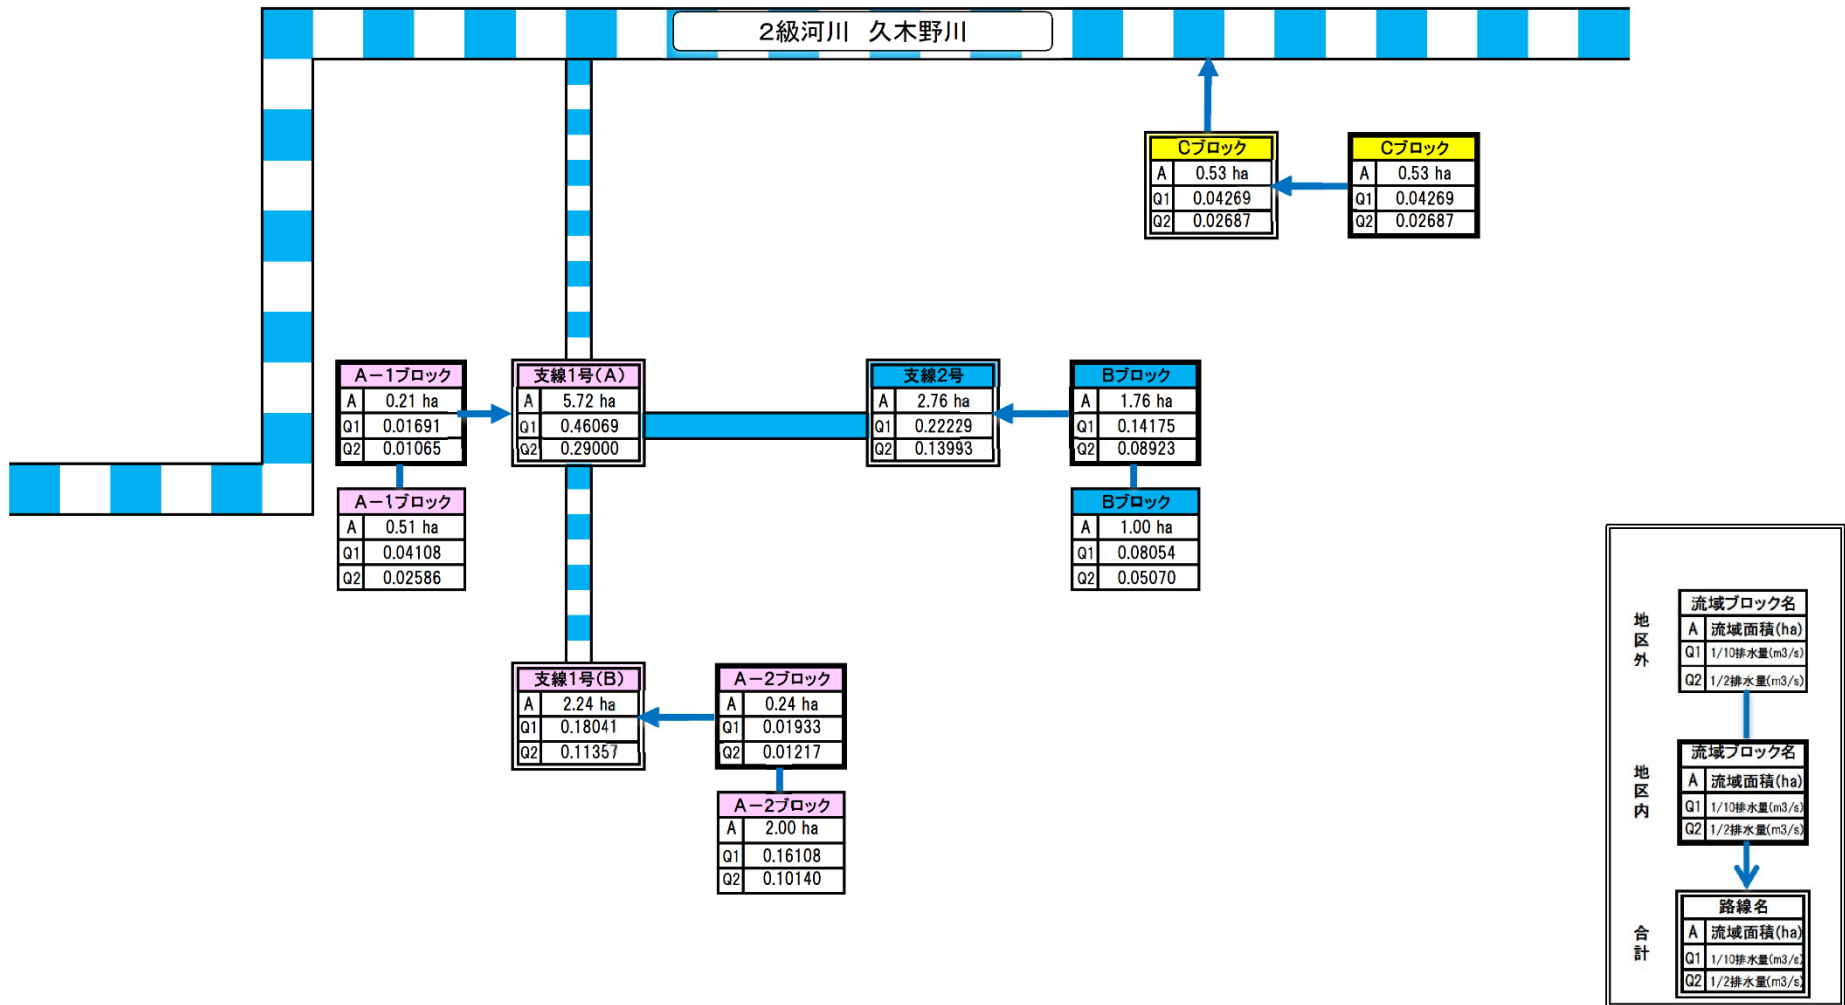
2級河川　久木野川

Cブロック

| A | 0.53 ha |
|---|---|
| Q1 | 0.04269 |
| Q2 | 0.02687 |

Cブロック

| A | 0.53 ha |
|---|---|
| Q1 | 0.04269 |
| Q2 | 0.02687 |

A−1ブロック

| A | 0.21 ha |
|---|---|
| Q1 | 0.01691 |
| Q2 | 0.01065 |

支線1号(A)

| A | 5.72 ha |
|---|---|
| Q1 | 0.46069 |
| Q2 | 0.29000 |

支線2号

| A | 2.76 ha |
|---|---|
| Q1 | 0.22229 |
| Q2 | 0.13993 |

Bブロック

| A | 1.76 ha |
|---|---|
| Q1 | 0.14175 |
| Q2 | 0.08923 |

A−1ブロック

| A | 0.51 ha |
|---|---|
| Q1 | 0.04108 |
| Q2 | 0.02586 |

Bブロック

| A | 1.00 ha |
|---|---|
| Q1 | 0.08054 |
| Q2 | 0.05070 |

支線1号(B)

| A | 2.24 ha |
|---|---|
| Q1 | 0.18041 |
| Q2 | 0.11357 |

A−2ブロック

| A | 0.24 ha |
|---|---|
| Q1 | 0.01933 |
| Q2 | 0.01217 |

A−2ブロック

| A | 2.00 ha |
|---|---|
| Q1 | 0.16108 |
| Q2 | 0.10140 |

地区外

流域ブロック名

| A | 流域面積(ha) |
|---|---|
| Q1 | 1/10排水量(m3/s) |
| Q2 | 1/2排水量(m3/s) |

地区内

流域ブロック名

| A | 流域面積(ha) |
|---|---|
| Q1 | 1/10排水量(m3/s) |
| Q2 | 1/2排水量(m3/s) |

合計

路線名

| A | 流域面積(ha) |
|---|---|
| Q1 | 1/10排水量(m3/s) |
| Q2 | 1/2排水量(m3/s) |